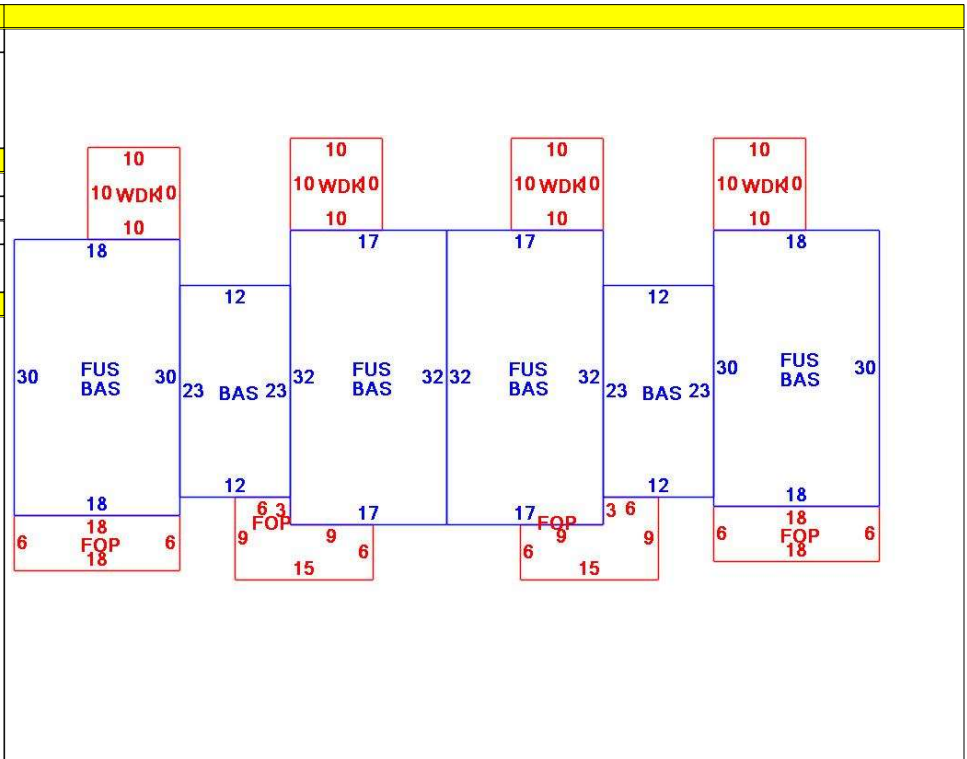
10
10 WDK10
10
18
30 FUS BAS 30
18
18
6 FOP 6
18

12
23 BAS 23
12
6 3
FOP
9 9
6
15

10
10 WDK10
10
17
32 FUS BAS 32
17

10
10 WDK10
10
17
32 FUS BAS 32
17
FOP
6 9
15

12
23 BAS 23
12
3 6
9

10
10 WDK10
10
18
30 FUS BAS 30
18
18
6 FOP 6
18